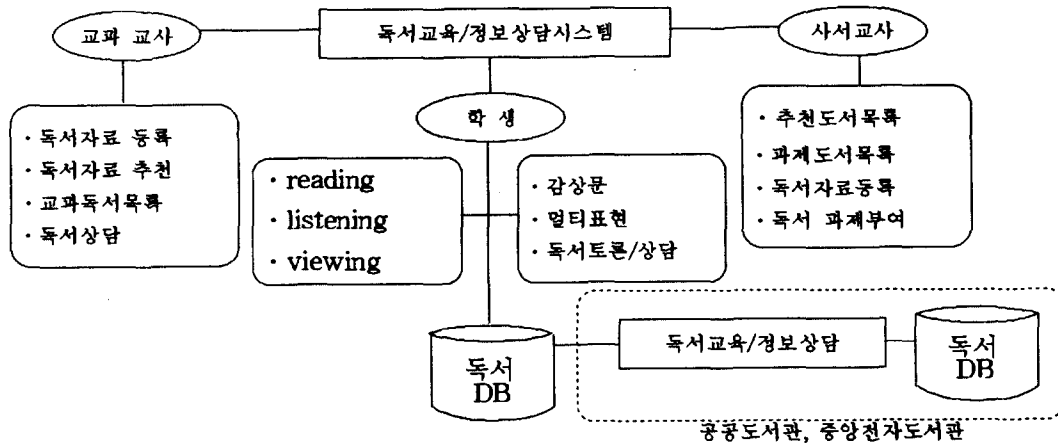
교과 교사

독서교육/정보상담시스템

사서교사

· 독서자료 등록
· 독서자료 추천
· 교과독서목록
· 독서상담

학 생

· 추천도서목록
· 과제도서목록
· 독서자료등록
· 독서 과제부여

· reading
· listening
· viewing

· 감상문
· 멀티표현
· 독서토론/상담

독서 DB

독서교육/정보상담

독서 DB

공공도서관, 중앙전자도서관